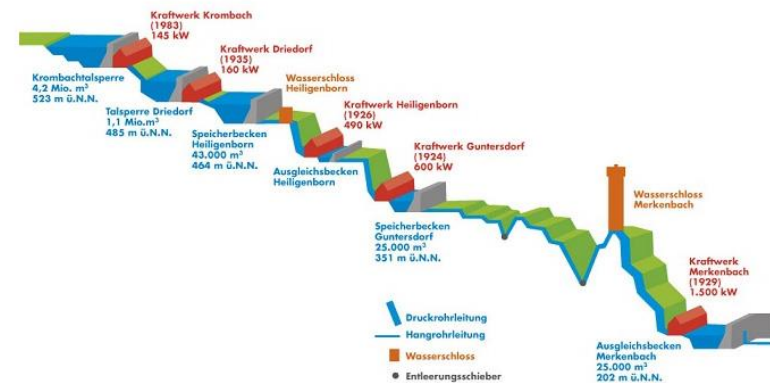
Kraftwerk Krombach
(1983)
145 kW

Krombachtalsperre
4,2 Mio. m³
523 m ü.N.N.

Kraftwerk Driedorf
(1935)
160 kW

Talsperre Driedorf
1,1 Mio.m³
485 m ü.N.N.

Wasserschloss
Heiligenborn

Speicherbecken
Heiligenborn
43.000 m³
464 m ü.N.N.

Kraftwerk Heiligenborn
(1926)
490 kW

Ausgleichsbecken
Heiligenborn

Kraftwerk Guntersdorf
(1924)
600 kW

Speicherbecken
Guntersdorf
25.000 m³
351 m ü.N.N.

Wasserschloss
Merkenbach

Kraftwerk
Merkenbach
(1929)
1.500 kW

Druckrohrleitung
Hangrohrleitung
Wasserschloss
Entleerungsschieber

Ausgleichsbecken
Merkenbach
25.000 m³
202 m ü.N.N.